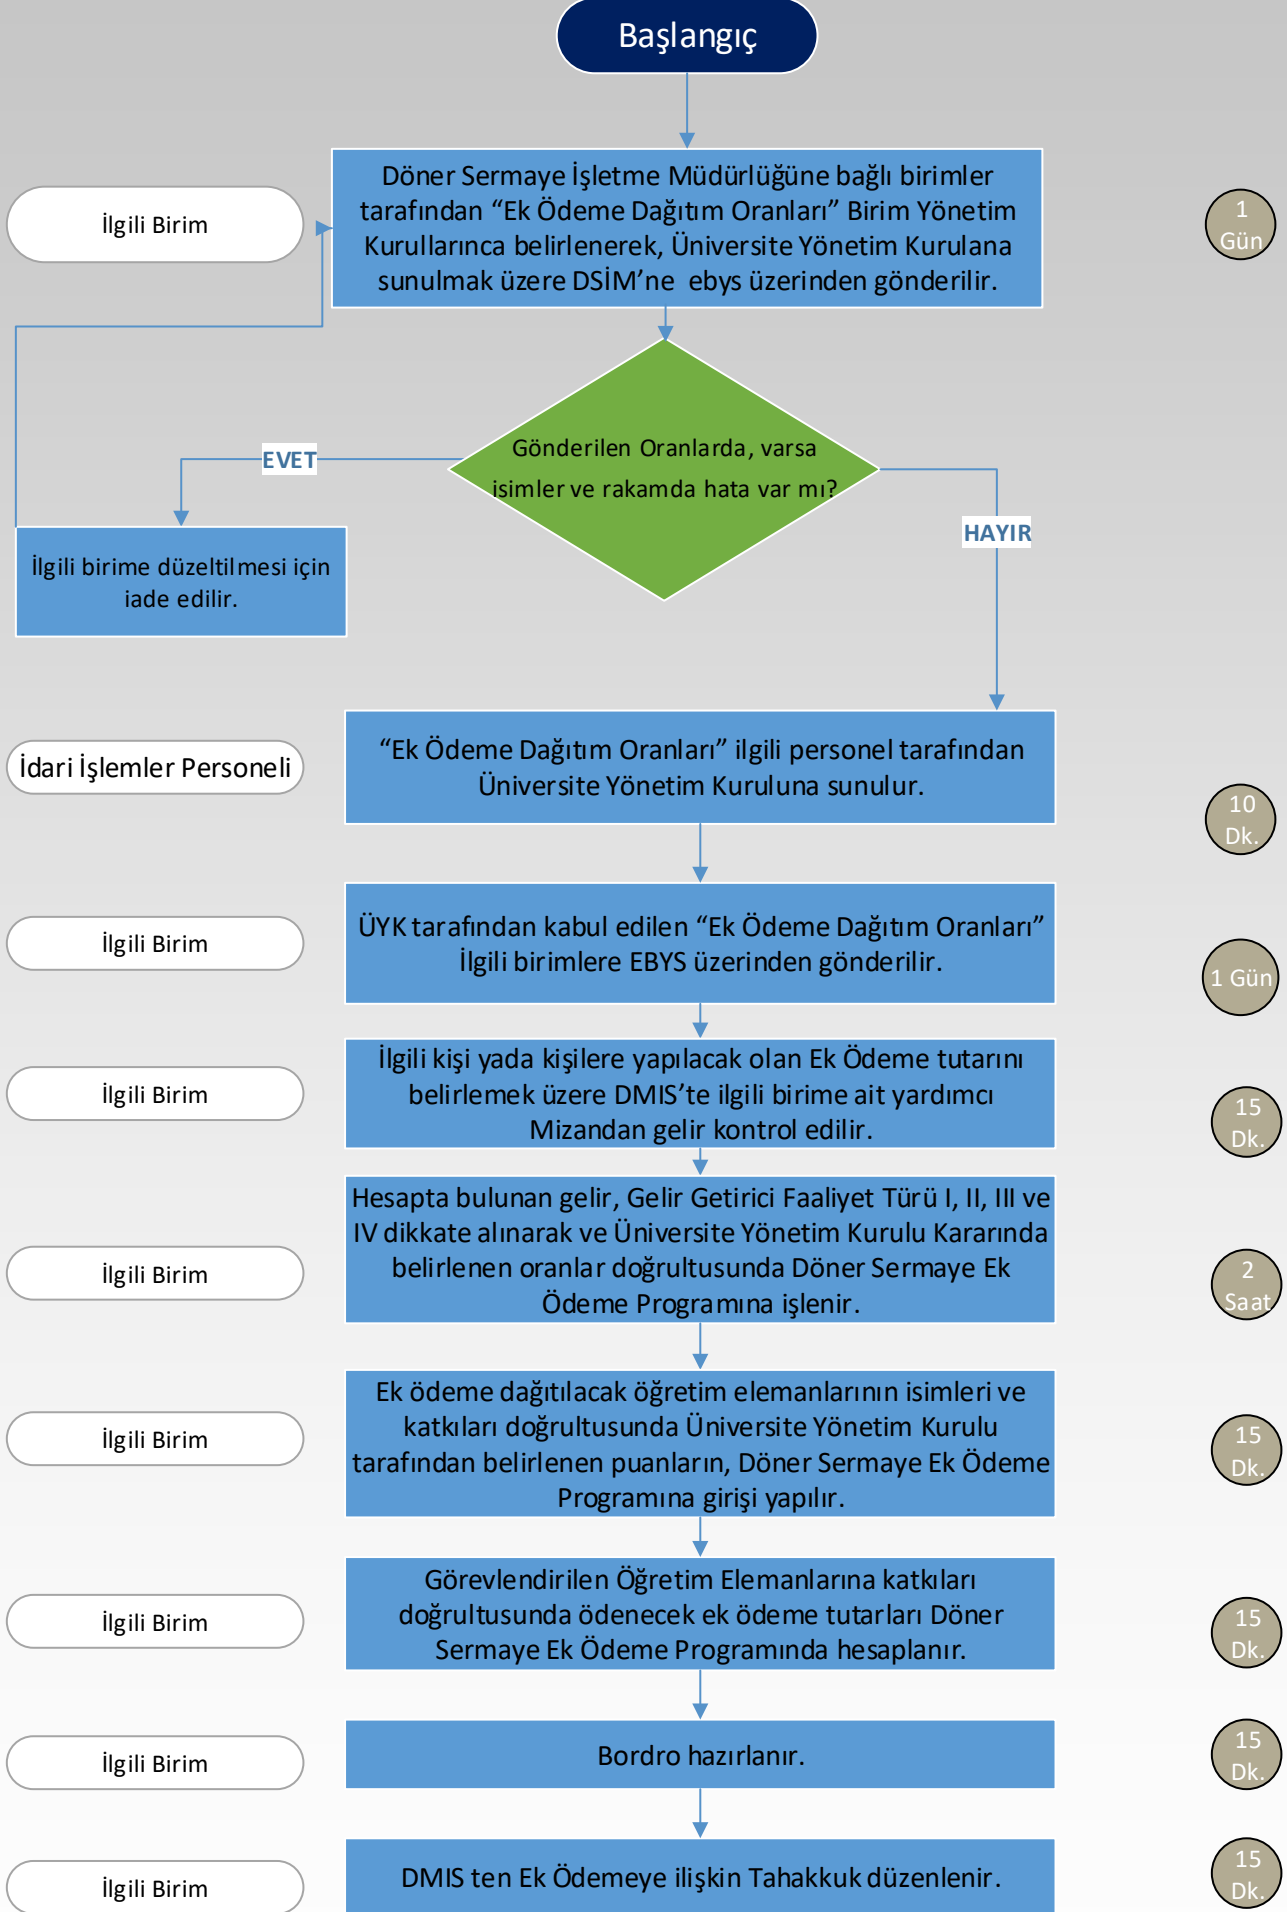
Başlangıç

İlgili Birim

Döner Sermaye İşletme Müdürlüğüne bağlı birimler tarafından “Ek Ödeme Dağıtım Oranları” Birim Yönetim Kurullarınca belirlenerek, Üniversite Yönetim Kurulana sunulmak üzere DSİM’ne ebys üzerinden gönderilir.

1 Gün

Gönderilen Oranlarda, varsa isimler ve rakamda hata var mı?

EVET

HAYIR

İlgili birime düzeltilmesi için iade edilir.

İdari İşlemler Personeli

“Ek Ödeme Dağıtım Oranları” ilgili personel tarafından Üniversite Yönetim Kuruluna sunulur.

10 Dk.

İlgili Birim

ÜYK tarafından kabul edilen “Ek Ödeme Dağıtım Oranları” İlgili birimlere EBYS üzerinden gönderilir.

1 Gün

İlgili Birim

İlgili kişi yada kişilere yapılacak olan Ek Ödeme tutarını belirlemek üzere DMIS’te ilgili birime ait yardımcı Mizandan gelir kontrol edilir.

15 Dk.

İlgili Birim

Hesapta bulunan gelir, Gelir Getirici Faaliyet Türü I, II, III ve IV dikkate alınarak ve Üniversite Yönetim Kurulu Kararında belirlenen oranlar doğrultusunda Döner Sermaye Ek Ödeme Programına işlenir.

2 Saat

İlgili Birim

Ek ödeme dağıtılacak öğretim elemanlarının isimleri ve katkıları doğrultusunda Üniversite Yönetim Kurulu tarafından belirlenen puanların, Döner Sermaye Ek Ödeme Programına girişi yapılır.

15 Dk.

İlgili Birim

Görevlendirilen Öğretim Elemanlarına katkıları doğrultusunda ödenecek ek ödeme tutarları Döner Sermaye Ek Ödeme Programında hesaplanır.

15 Dk.

İlgili Birim

Bordro hazırlanır.

15 Dk.

İlgili Birim

DMIS ten Ek Ödemeye ilişkin Tahakkuk düzenlenir.

15 Dk.